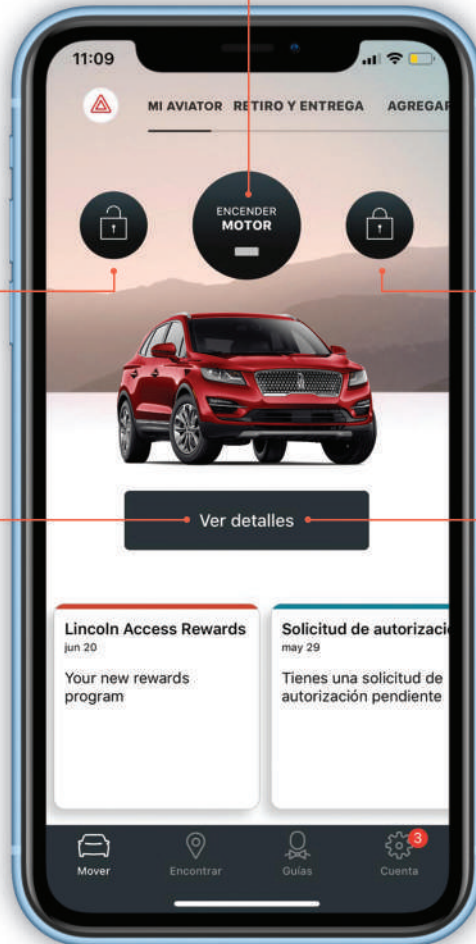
11:09

MI AVIATOR RETIRO Y ENTREGA AGREGAR

ENCENDER
MOTOR

Ver detalles

Lincoln Access Rewards
jun 20
Your new rewards program

Solicitud de autorizaci
may 29
Tienes una solicitud de autorización pendiente

Mover Encontrar Guías 3 Cuenta